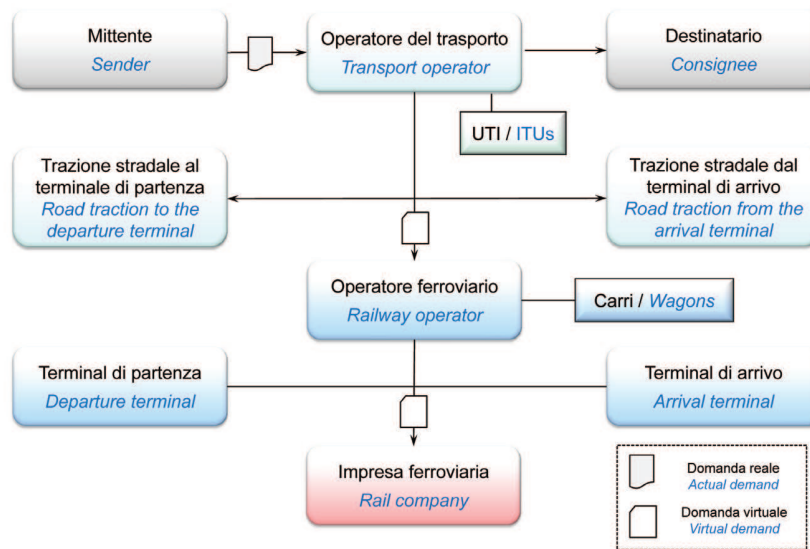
Mittente
Sender

Operatore del trasporto
Transport operator

Destinatario
Consignee

UTI / ITUs

Trazione stradale al terminale di partenza
Road traction to the departure terminal

Trazione stradale dal terminal di arrivo
Road traction from the arrival terminal

Operatore ferroviario
Railway operator

Carri / Wagons

Terminal di partenza
Departure terminal

Terminal di arrivo
Arrival terminal

Impresa ferroviaria
Rail company

Domanda reale
Actual demand

Domanda virtuale
Virtual demand